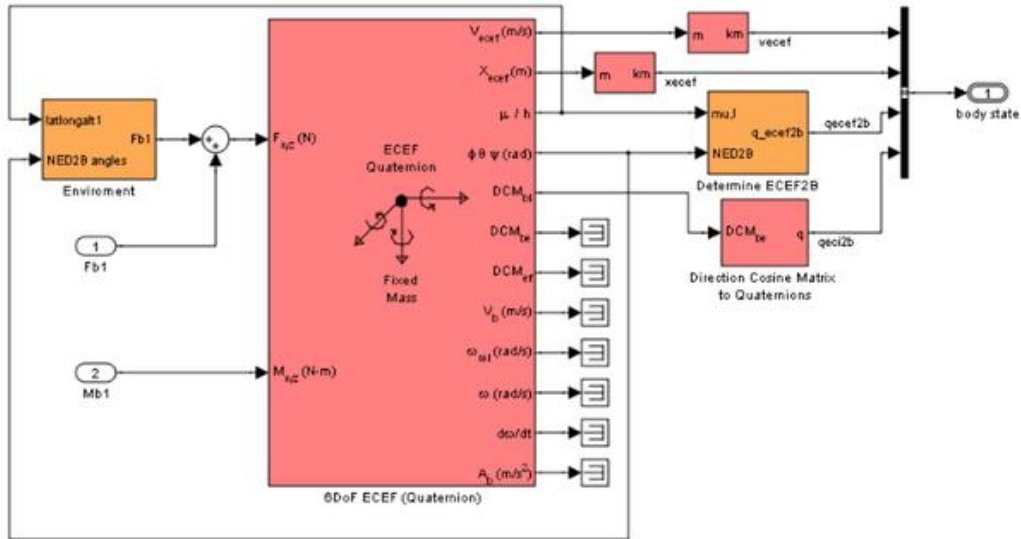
latlongalt1
NED2B angles
Fb1
Enviroment

1
Fb1

2
Mb1

$F_{xyz}$ (N)
$M_{xyz}$ (N-m)

ECEF
Quaternion

Fixed
Mass

$V_{ecef}$ (m/s)
$X_{ecef}$ (m)
μ / h
φ θ ψ (rad)
$DCM_{bi}$
$DCM_{be}$
$DCM_{ef}$
$V_b$ (m/s)
$\omega_{rel}$ (rad/s)
ω (rad/s)
dω/dt
$A_b$ (m/s$^2$)

6DoF ECEF (Quaternion)

m km
vecef

m km
xecef

mu,l
NED2B
q_ecef2b
Determine ECEF2B
qecef2b

$DCM_{be}$
q
Direction Cosine Matrix
to Quaternions
qeci2b

1
body state